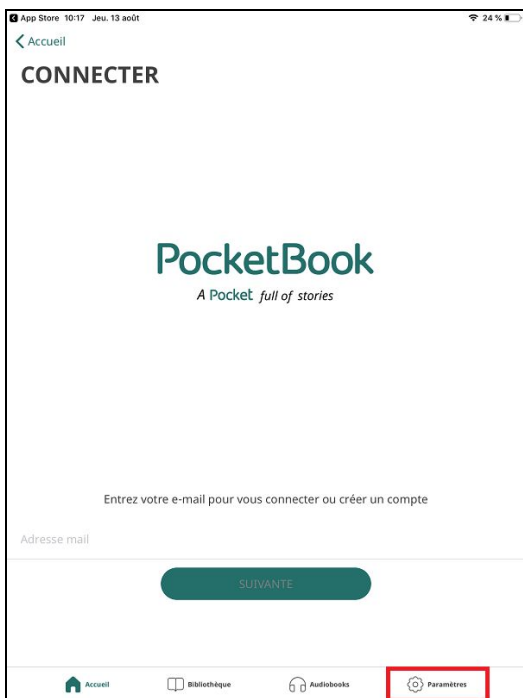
App Store 10:17 Jeu. 13 août
24 %
< Accueil
CONNECTER

PocketBook
A Pocket full of stories

Entrez votre e-mail pour vous connecter ou créer un compte

Adresse mail

SUIVANTE

Accueil
Bibliothèque
Audiobooks
Paramètres